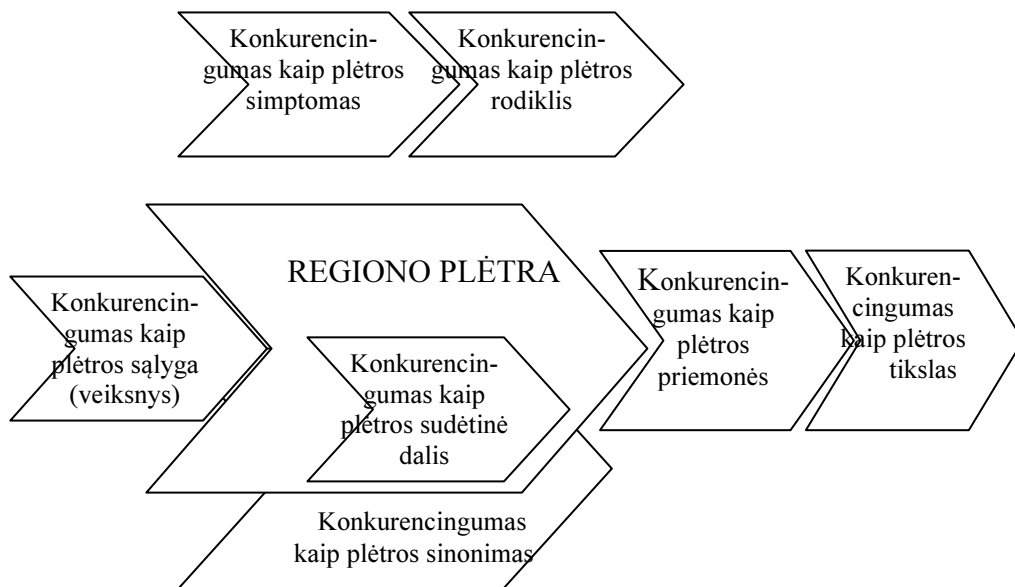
Konkurencingumas kaip plėtros simptomas

Konkurencingumas kaip plėtros rodiklis

REGIONO PLĖTRA

Konkurencingumas kaip plėtros sąlyga (veiksnys)

Konkurencingumas kaip plėtros sudėtinė dalis

Konkurencingumas kaip plėtros priemonės

Konkurencingumas kaip plėtros tikslas

Konkurencingumas kaip plėtros sinonimas